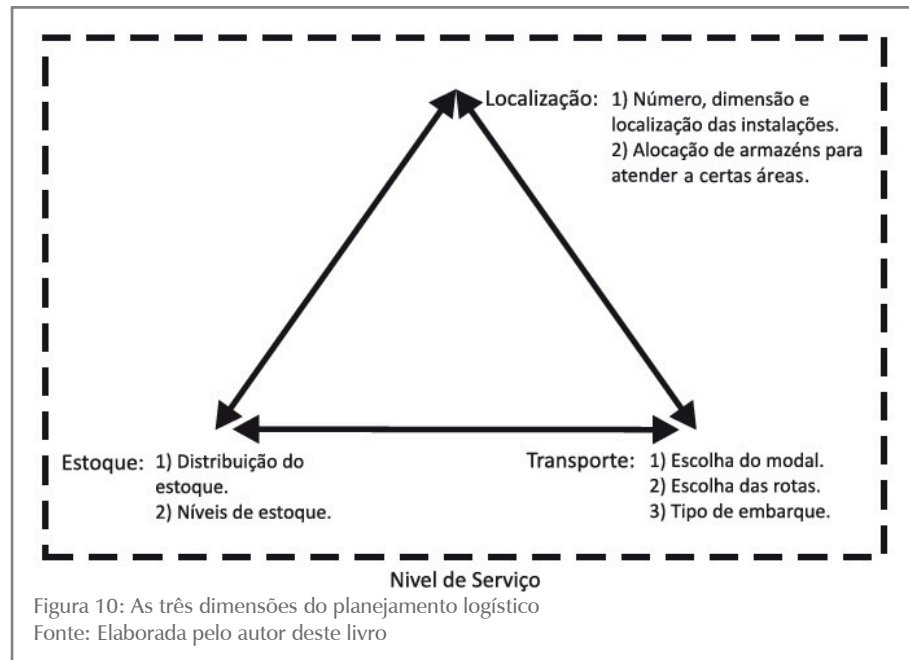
Localização: 1) Número, dimensão e localização das instalações.
2) Alocação de armazéns para atender a certas áreas.

Estoque: 1) Distribuição do estoque.
2) Níveis de estoque.

Transporte: 1) Escolha do modal.
2) Escolha das rotas.
3) Tipo de embarque.

Nivel de Serviço

Figura 10: As três dimensões do planejamento logístico
Fonte: Elaborada pelo autor deste livro